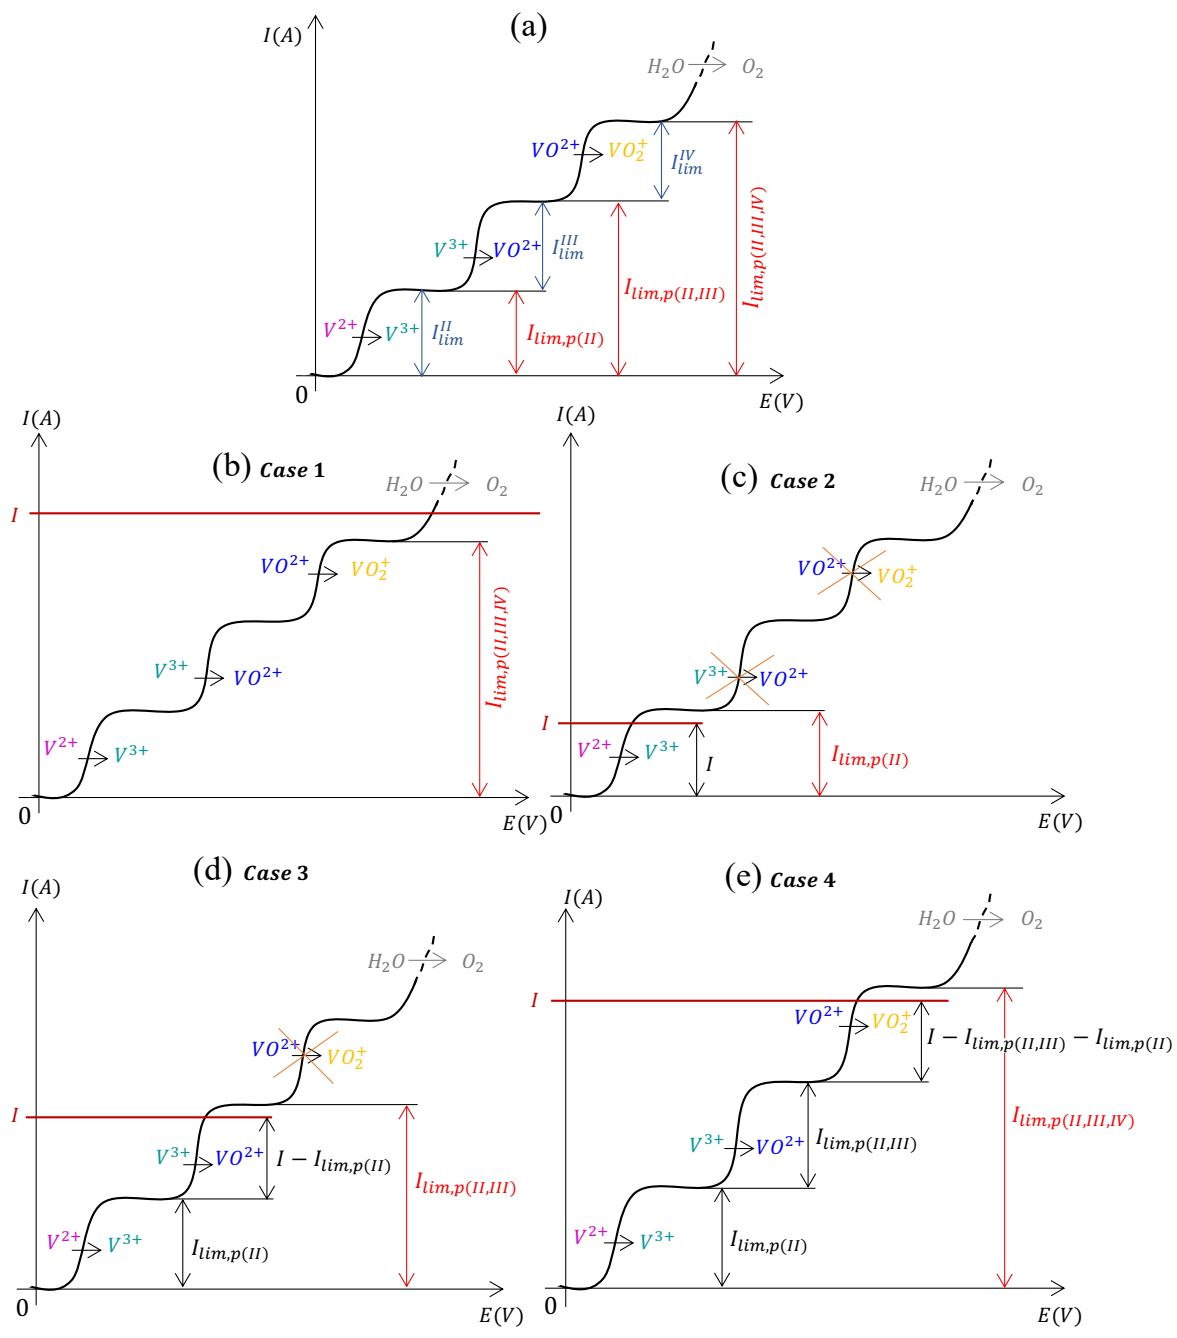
(a)

$I(A)$

$H_2O \rightarrow O_2$

$VO^{2+} \rightarrow VO_2^+$

$I_{lim}^{IV}$

$I_{lim,p(II,III,IV)}$

$V^{3+} \rightarrow VO^{2+}$

$I_{lim}^{III}$

$I_{lim,p(II,III)}$

$V^{2+} \rightarrow V^{3+}$

$I_{lim}^{II}$

$I_{lim,p(II)}$

0

$E(V)$

(b) Case 1

$I(A)$

$I$

$H_2O \rightarrow O_2$

$VO^{2+} \rightarrow VO_2^+$

$V^{3+} \rightarrow VO^{2+}$

$I_{lim,p(II,III,IV)}$

$V^{2+} \rightarrow V^{3+}$

0

$E(V)$

(c) Case 2

$I(A)$

$H_2O \rightarrow O_2$

$VO^{2+} \rightarrow VO_2^+$

$V^{3+} \rightarrow VO^{2+}$

$I$

$V^{2+} \rightarrow V^{3+}$

$I$

$I_{lim,p(II)}$

0

$E(V)$

(d) Case 3

$I(A)$

$H_2O \rightarrow O_2$

$VO^{2+} \rightarrow VO_2^+$

$I$

$V^{3+} \rightarrow VO^{2+}$

$I - I_{lim,p(II)}$

$I_{lim,p(II,III)}$

$V^{2+} \rightarrow V^{3+}$

$I_{lim,p(II)}$

0

$E(V)$

(e) Case 4

$I(A)$

$H_2O \rightarrow O_2$

$I$

$VO^{2+} \rightarrow VO_2^+$

$I - I_{lim,p(II,III)} - I_{lim,p(II)}$

$I_{lim,p(II,III,IV)}$

$V^{3+} \rightarrow VO^{2+}$

$I_{lim,p(II,III)}$

$V^{2+} \rightarrow V^{3+}$

$I_{lim,p(II)}$

0

$E(V)$